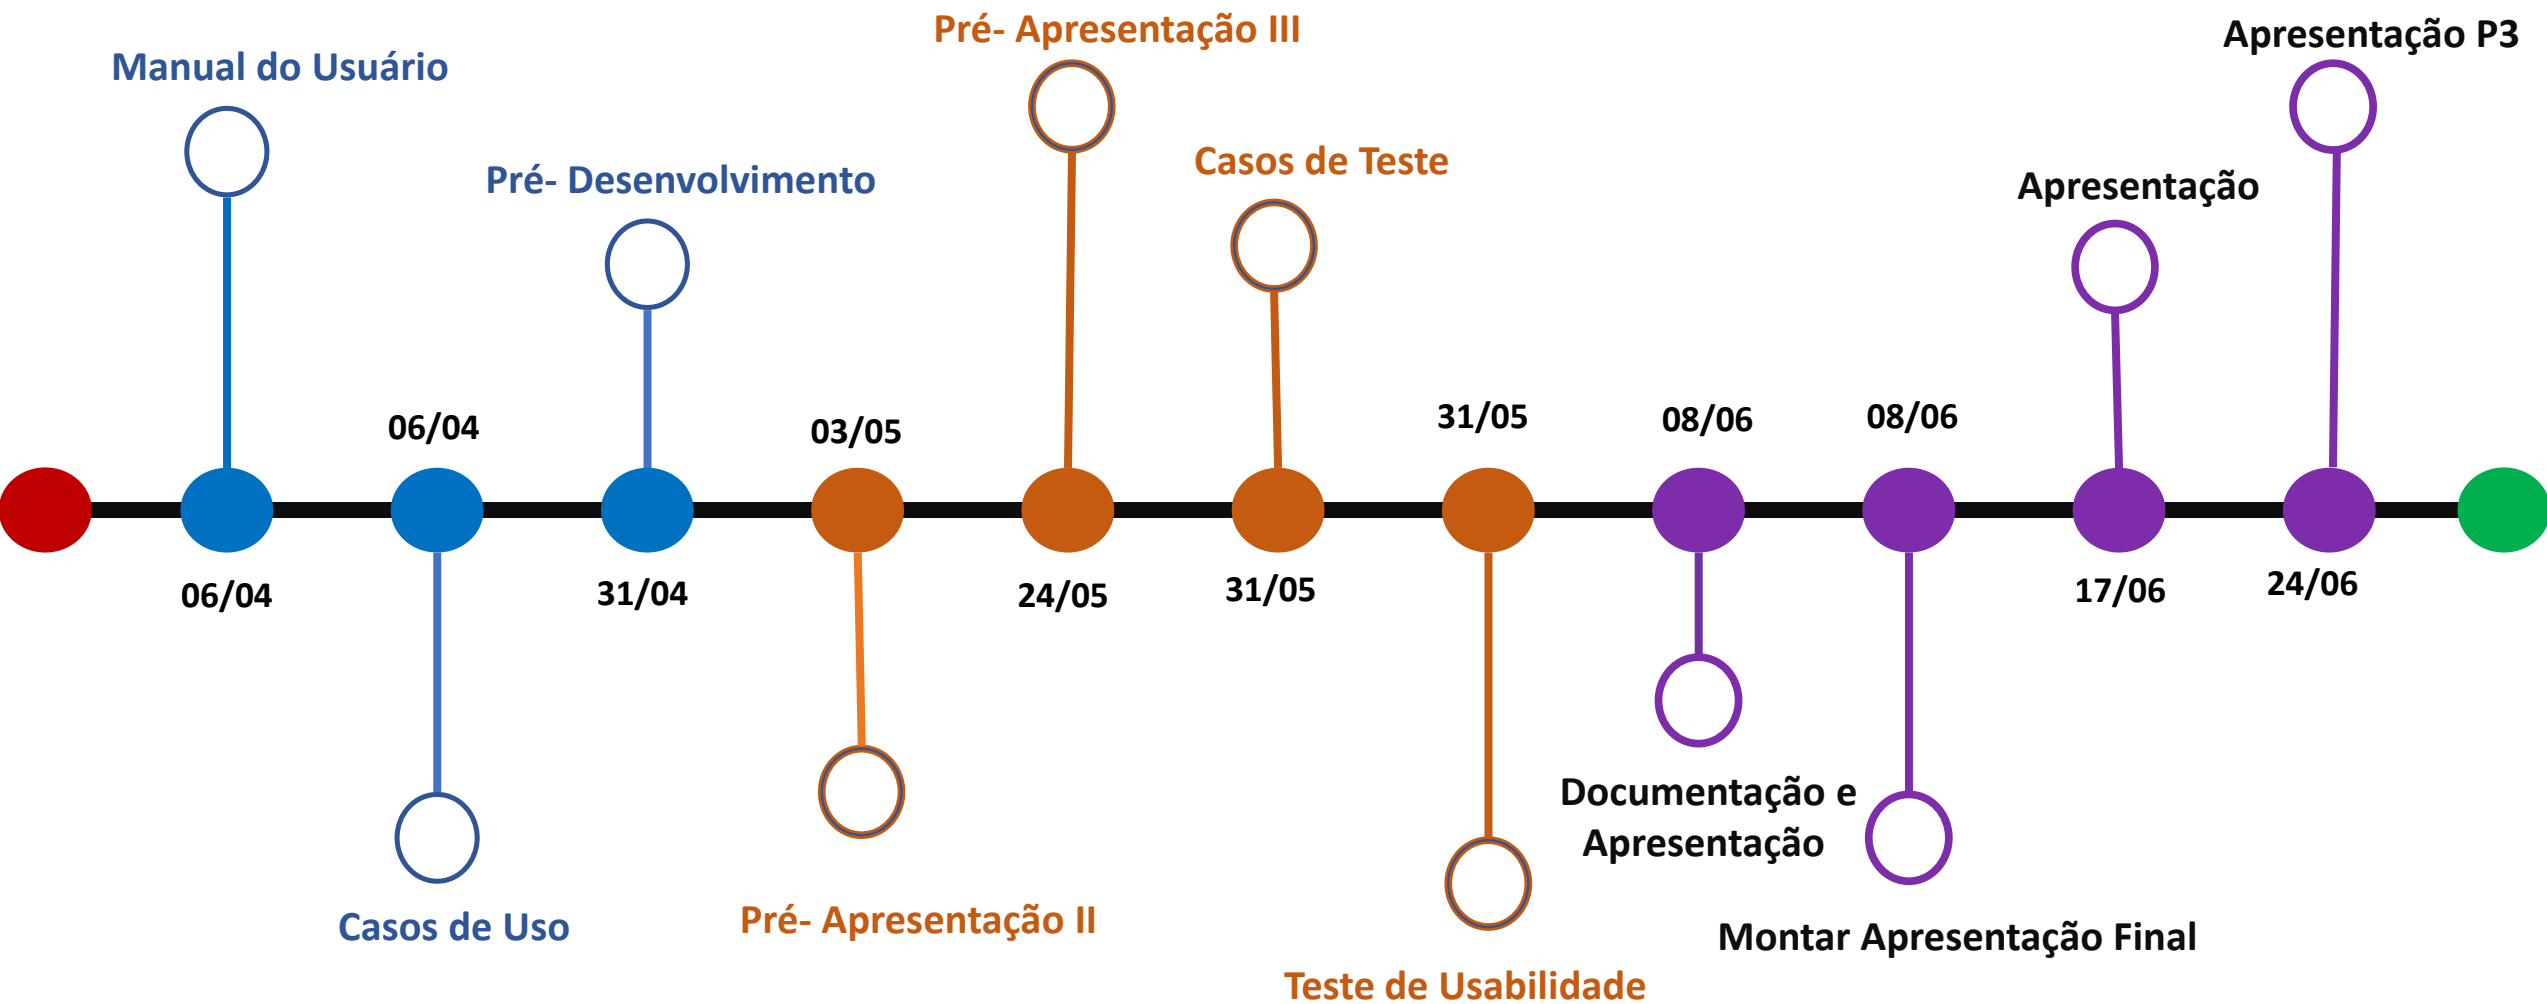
Pré- Apresentação III

Apresentação P3

Manual do Usuário

Casos de Teste

Pré- Desenvolvimento

Apresentação

06/04

03/05

31/05

08/06

08/06

06/04

31/04

24/05

31/05

17/06

24/06

Documentação e Apresentação

Casos de Uso

Pré- Apresentação II

Montar Apresentação Final

Teste de Usabilidade